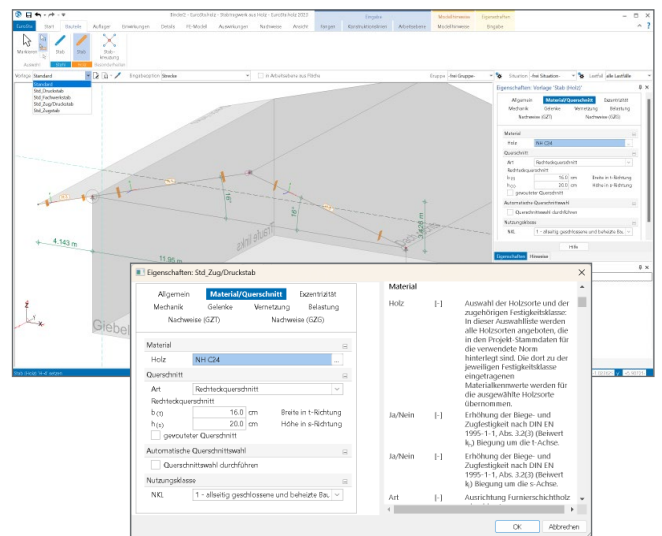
Bauteil1 - Satteldach - Stabtragwerk aus Holz - EuroHolz 2023

Eingabe | Modellmanager | Eigenschaften

Datei | Start | Bauteile | Auflager | Einwirkungen | Details | FE-Modell | Auswertungen | Nachweise | Ansicht | Vorgabe | Konstruktionen | Arbeitsebene | Modellmanager | Eingabe

Markieren | Stab | Stab | Stab-kreuzung

Auswahl | Stab | Stab | Stabverbindung

Vorlage: Standard | Eingabeoption: Strecke | in Arbeitsebene aus Fläche | Gruppe: -frei Gruppen- | Situation: -frei Situation- | Lastfall: alle Lastfälle

Standard
Std_Druckstab
Std_Fachwerkstab
Std_Zug/Druckstab
Std_Zugstab

Eigenschaften: Vorlage 'Stab (Holz)'

Allgemein | Material/Querschnitt | Exzentrizität
Mechanik | Gelenke | Vernetzung | Belastung
Nachweise (GZT) | Nachweise (GZG)

Material
Holz | NH C24

Querschnitt
Art | Rechteckquerschnitt
Rechteckquerschnitt
$b_{(t)}$ | 16.0 | cm | Breite in t-Richtung
$h_{(s)}$ | 20.0 | cm | Höhe in s-Richtung
gevouteter Querschnitt

Automatische Querschnittswahl
Querschnittswahl durchführen

Nutzungsklasse
NKL | 1 - allseitig geschlossene und beheizte Ba...

Hilfe

Eigenschaften | Vorlagen

4.143 m
11.95 m
Giebel

Eigenschaften: Std_Zug/Druckstab

Allgemein | Material/Querschnitt | Exzentrizität
Mechanik | Gelenke | Vernetzung | Belastung
Nachweise (GZT) | Nachweise (GZG)

Material
Holz | NH C24

Querschnitt
Art | Rechteckquerschnitt
Rechteckquerschnitt
$b_{(t)}$ | 16.0 | cm | Breite in t-Richtung
$h_{(s)}$ | 20.0 | cm | Höhe in s-Richtung
gevouteter Querschnitt

Automatische Querschnittswahl
Querschnittswahl durchführen

Nutzungsklasse
NKL | 1 - allseitig geschlossene und beheizte Ba...

Material

Holz | [-] | Auswahl der Holzsorte und der zugehörigen Festigkeitsklasse. In dieser Auswahlliste werden alle Holzsorten angeboten, die in den Projekt-Stammdaten für die verwendete Norm hinterlegt sind. Die dort zu der jeweiligen Festigkeitsklasse eingetragenen Materialkennwerte werden für die ausgewählte Holzsorte übernommen.

Ja/Nein | [-] | Erhöhung der Biege- und Zugfestigkeit nach DIN EN 1995-1-1, Abs. 3.2(3) (Beiwert $k_h$) Biegung um die t-Achse.

Ja/Nein | [-] | Erhöhung der Biege- und Zugfestigkeit nach DIN EN 1995-1-1, Abs. 3.2(3) (Beiwert $k_h$) Biegung um die s-Achse.

Art | [-] | Ausrichtung Furnierschichtholz

OK | Abbrechen